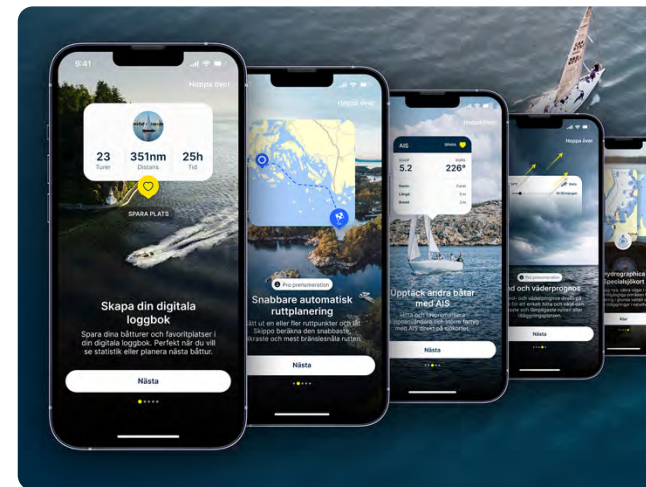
9:41

Hoppa över

23
Turer

351nm
Distans

25h
Tid

SPARA PLATS

Skapa din digitala loggbok

Spara dina båtturer och favoritplatser i din digitala loggbok. Perfekt när du vill se statistik eller planera nästa båttur.

Nästa

Hoppa över

Pro prenumeration

Snabbare automatisk ruttplanering

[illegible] ett en eller fler ruttpunkter och låt Skippo beräkna den snabbaste, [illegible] kaste och mest bränslesnåla rutten.

Nästa

AIS

5.2

226°

Upptäck andra båtar med AIS

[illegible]

Nästa

Hoppa över

Pro prenumeration

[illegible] och väderprognos

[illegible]

Nästa

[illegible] ydrographica Specialsjökort

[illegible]